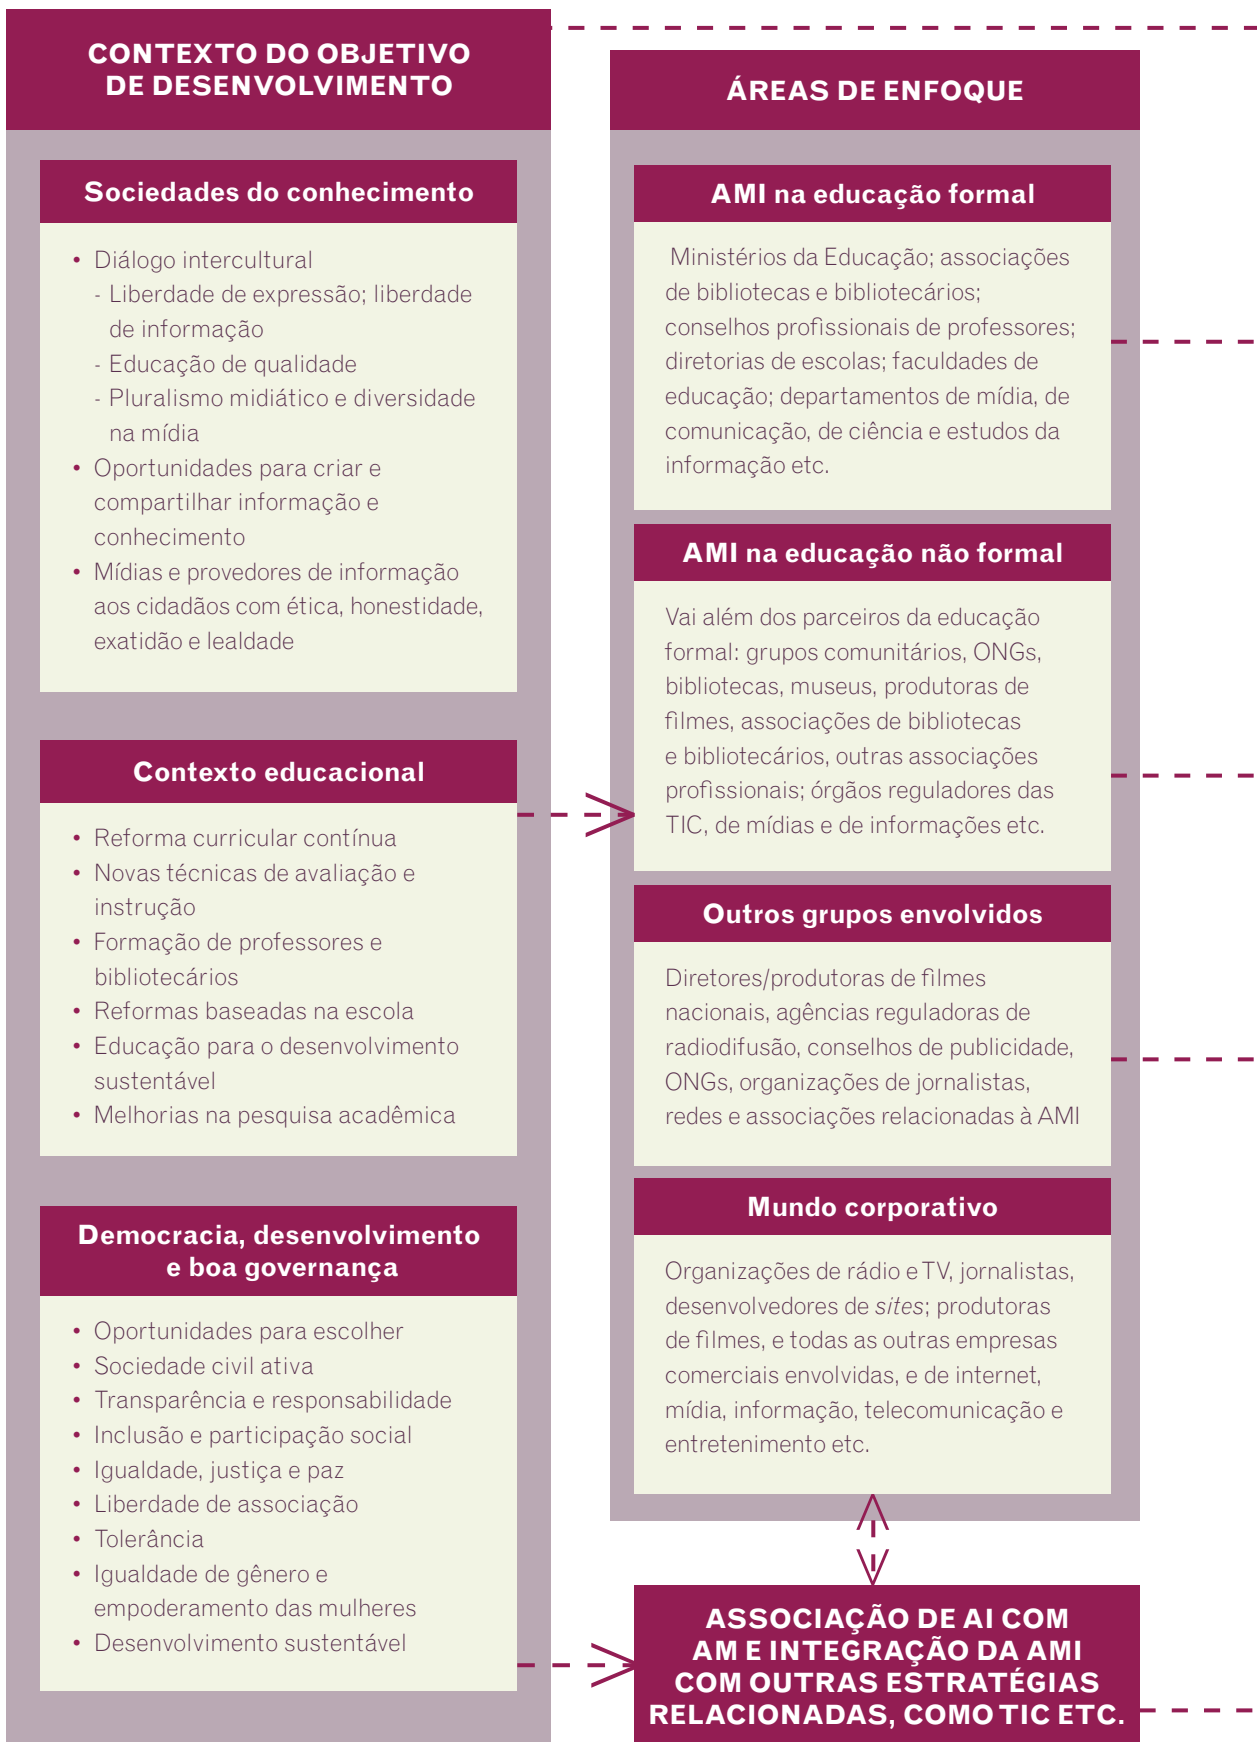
CONTEXTO DO OBJETIVO DE DESENVOLVIMENTO

Sociedades do conhecimento

• Diálogo intercultural
- Liberdade de expressão; liberdade de informação
- Educação de qualidade
- Pluralismo midiático e diversidade na mídia
• Oportunidades para criar e compartilhar informação e conhecimento
• Mídias e provedores de informação aos cidadãos com ética, honestidade, exatidão e lealdade

Contexto educacional

• Reforma curricular contínua
• Novas técnicas de avaliação e instrução
• Formação de professores e bibliotecários
• Reformas baseadas na escola
• Educação para o desenvolvimento sustentável
• Melhorias na pesquisa acadêmica

Democracia, desenvolvimento e boa governança

• Oportunidades para escolher
• Sociedade civil ativa
• Transparência e responsabilidade
• Inclusão e participação social
• Igualdade, justiça e paz
• Liberdade de associação
• Tolerância
• Igualdade de gênero e empoderamento das mulheres
• Desenvolvimento sustentável

ÁREAS DE ENFOQUE

AMI na educação formal

Ministérios da Educação; associações de bibliotecas e bibliotecários; conselhos profissionais de professores; diretorias de escolas; faculdades de educação; departamentos de mídia, de comunicação, de ciência e estudos da informação etc.

AMI na educação não formal

Vai além dos parceiros da educação formal: grupos comunitários, ONGs, bibliotecas, museus, produtoras de filmes, associações de bibliotecas e bibliotecários, outras associações profissionais; órgãos reguladores das TIC, de mídias e de informações etc.

Outros grupos envolvidos

Diretores/produtoras de filmes nacionais, agências reguladoras de radiodifusão, conselhos de publicidade, ONGs, organizações de jornalistas, redes e associações relacionadas à AMI

Mundo corporativo

Organizações de rádio e TV, jornalistas, desenvolvedores de sites; produtoras de filmes, e todas as outras empresas comerciais envolvidas, e de internet, mídia, informação, telecomunicação e entretenimento etc.

ASSOCIAÇÃO DE AI COM AM E INTEGRAÇÃO DA AMI COM OUTRAS ESTRATÉGIAS RELACIONADAS, COMO TIC ETC.